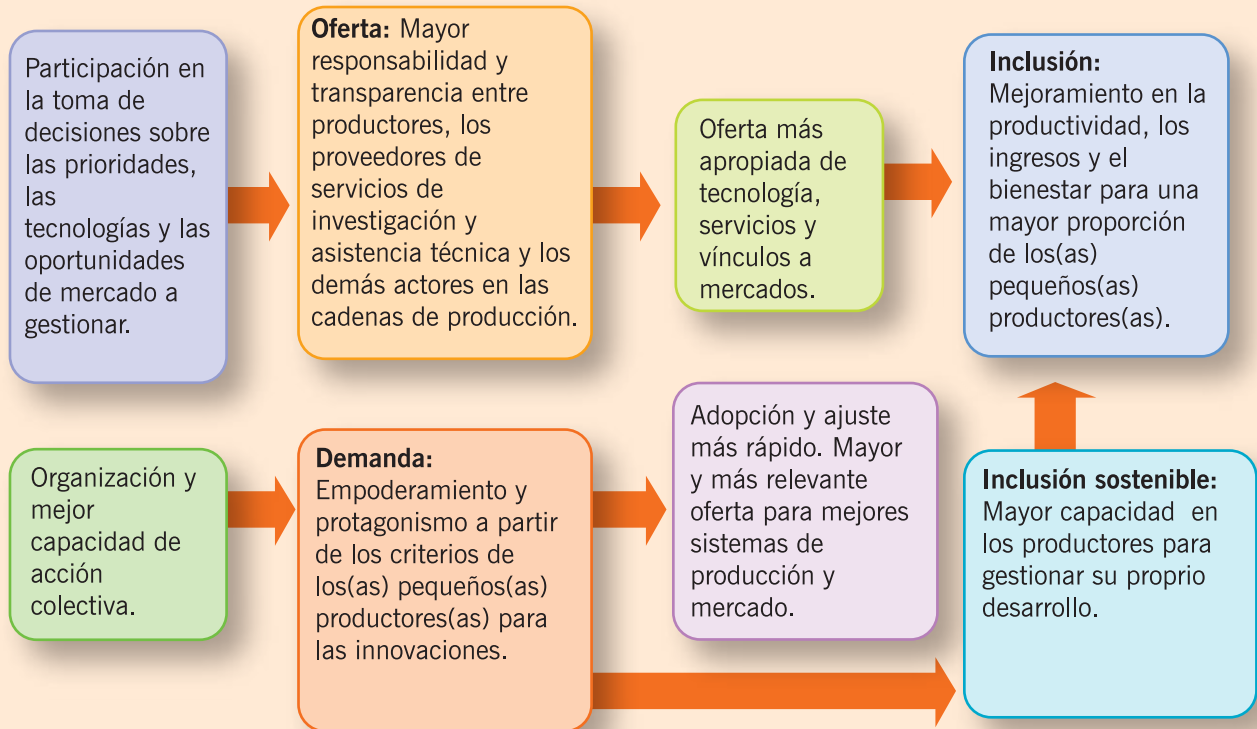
Participación en la toma de decisiones sobre las prioridades, las tecnologías y las oportunidades de mercado a gestionar.

Oferta: Mayor responsabilidad y transparencia entre productores, los proveedores de servicios de investigación y asistencia técnica y los demás actores en las cadenas de producción.

Oferta más apropiada de tecnología, servicios y vínculos a mercados.

Inclusión: Mejoramiento en la productividad, los ingresos y el bienestar para una mayor proporción de los(as) pequeños(as) productores(as).

Organización y mejor capacidad de acción colectiva.

Demanda: Empoderamiento y protagonismo a partir de los criterios de los(as) pequeños(as) productores(as) para las innovaciones.

Adopción y ajuste más rápido. Mayor y más relevante oferta para mejores sistemas de producción y mercado.

Inclusión sostenible: Mayor capacidad en los productores para gestionar su proprio desarrollo.